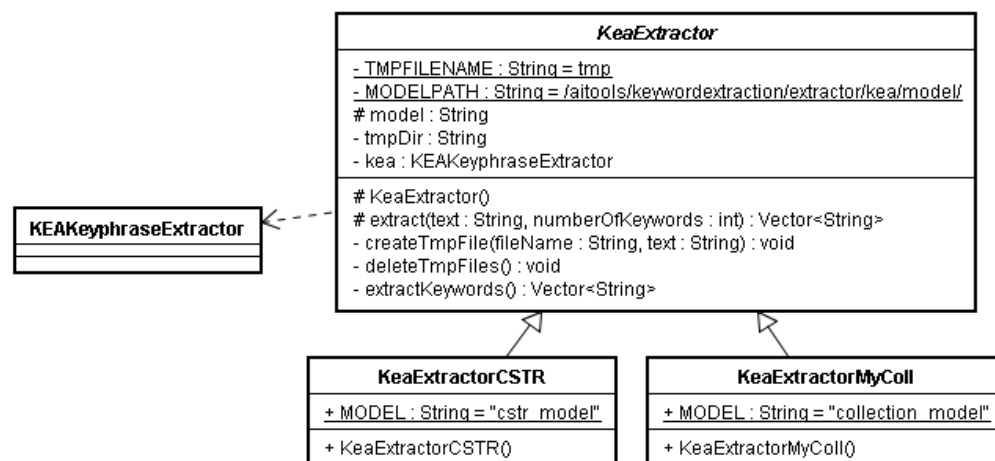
KeaExtractor

- TMPFILENAME : String = tmp
- MODELPATH : String = /aitools/keywordextraction/extractor/kea/model/
# model : String
- tmpDir : String
- kea : KEAKeyphraseExtractor

# KeaExtractor()
# extract(text : String, numberOfKeywords : int) : Vector<String>
- createTmpFile(fileName : String, text : String) : void
- deleteTmpFiles() : void
- extractKeywords() : Vector<String>

KEAKeyphraseExtractor

KeaExtractorCSTR

+ MODEL : String = "cstr_model"

+ KeaExtractorCSTR()

KeaExtractorMyColl

+ MODEL : String = "collection_model"

+ KeaExtractorMyColl()